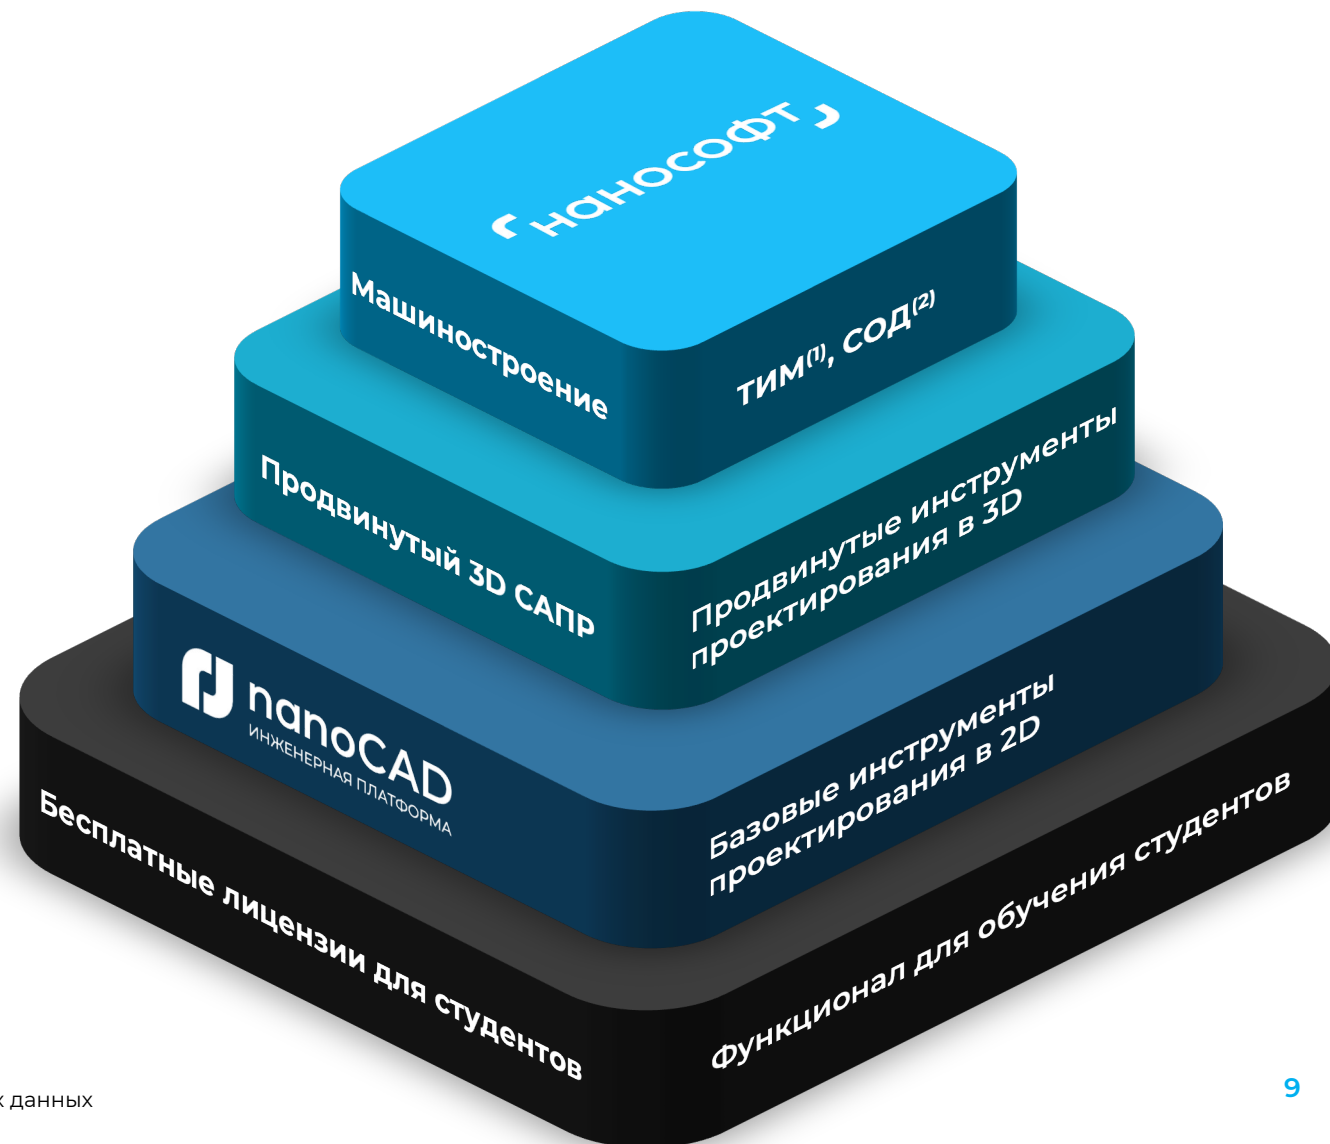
нанософт

Машиностроение

ТИМ$^{(1)}$, СОД$^{(2)}$

Продвинутый 3D САПР

Продвинутые инструменты проектирования в 3D

nanoCAD
ИНЖЕНЕРНАЯ ПЛАТФОРМА

Базовые инструменты проектирования в 2D

Бесплатные лицензии для студентов

Функционал для обучения студентов

к данных

9